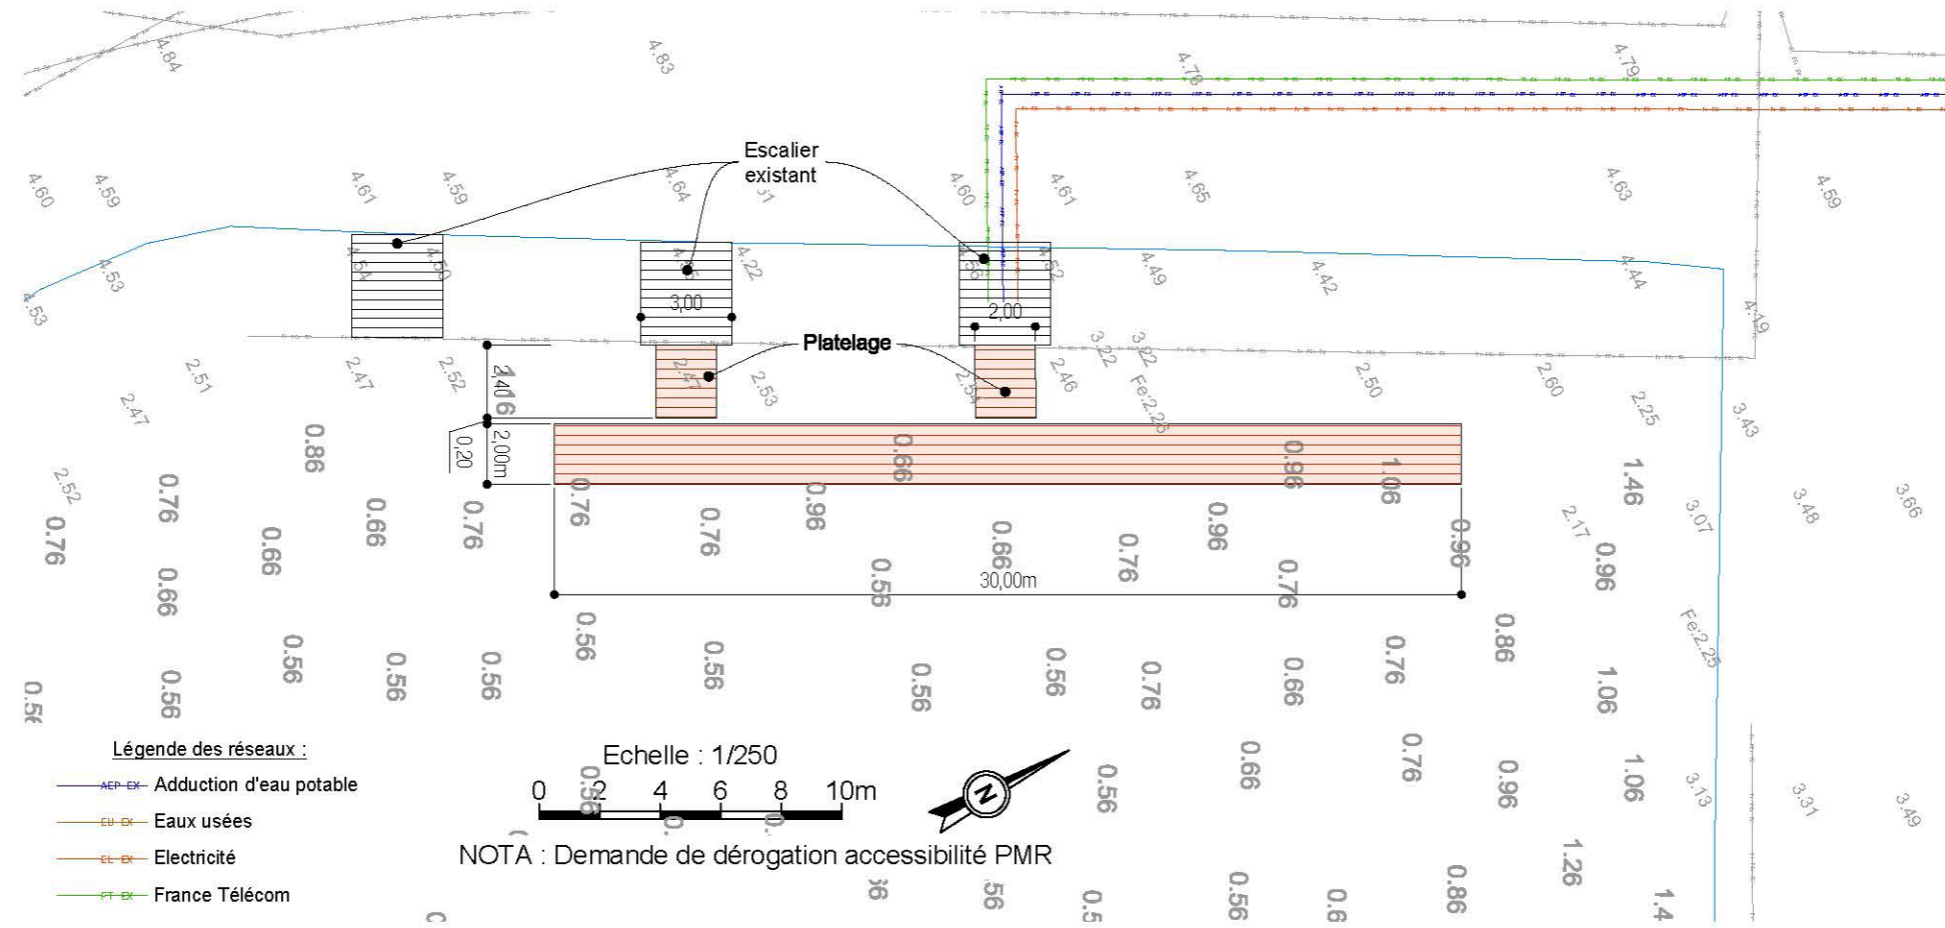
4.84
4.83
4.78
4.79
Escalier existant
4.60
4.59
4.61
4.59
4.64
4.60
4.61
4.65
4.63
4.59
4.53
4.54
4.50
4.22
4.56
4.52
4.49
4.42
4.44
4.53
3,00
2,00
4.19
Platelage
2.51
2.47
2.52
2.47
2.53
2.54
2.46
3.22
3.22
Fe:2.23
2.50
2.60
2.25
3.43
2.47
2,40
6
0,20
2,00m
0.86
0.86
0.96
1.06
1.46
2.52
0.76
0.76
0.66
0.76
0.76
0.76
0.96
0.66
0.76
0.96
0.96
2.17
0.96
3.07
3.48
3.66
0.66
0.55
30,00m
0.76
Fe:2.25
0.56
0.56
0.56
0.56
0.56
0.56
0.56
0.56
0.76
0.66
0.76
0.86
1.06
0.56
0.56
0.66
0.76
0.96
1.06
3.13
3.31
3.49
Légende des réseaux :
AEP EX Adduction d'eau potable
EU EX Eaux usées
EL EX Electricité
FT EX France Télécom
Echelle : 1/250
0 2 4 6 8 10m
NOTA : Demande de dérogation accessibilité PMR
1.26
0.56
0.56
0.86
1.4